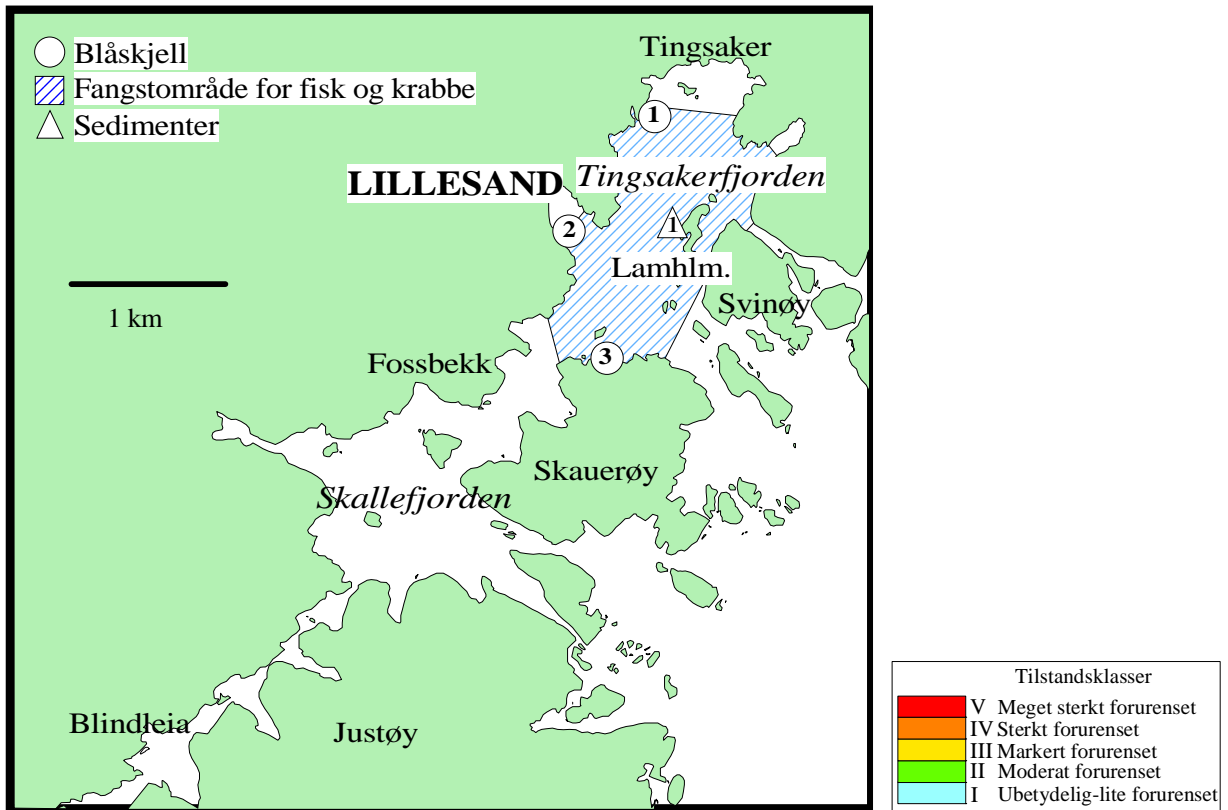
Blåskjell
Fangstområde for fisk og krabbe
Sedimenter

Tingsaker
1
LILLESAND
Tingsakerfjorden
2
1
Lamhlm.
Svinøy
1 km
3
Fossbekk
Skauerøy
Skallefjorden
Blindleia
Justøy

Tilstandsklasser
V Meget sterkt forurenset
IV Sterkt forurenset
III Markert forurenset
II Moderat forurenset
I Ubetydelig-lite forurenset